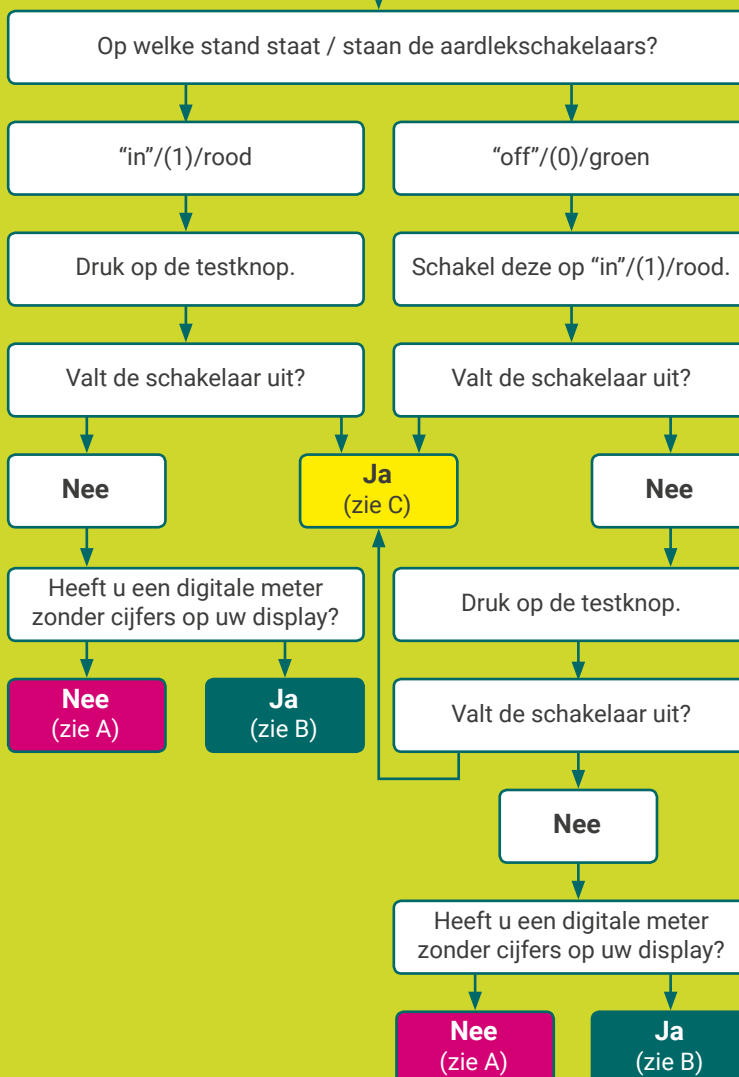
Op welke stand staat / staan de aardlekschakelaars?

“in”/(1)/rood

“off”/(0)/groen

Druk op de testknop.

Schakel deze op “in”/(1)/rood.

Valt de schakelaar uit?

Valt de schakelaar uit?

Nee

Ja
(zie C)

Nee

Heeft u een digitale meter zonder cijfers op uw display?

Druk op de testknop.

Nee
(zie A)

Ja
(zie B)

Valt de schakelaar uit?

Nee

Heeft u een digitale meter zonder cijfers op uw display?

Nee
(zie A)

Ja
(zie B)